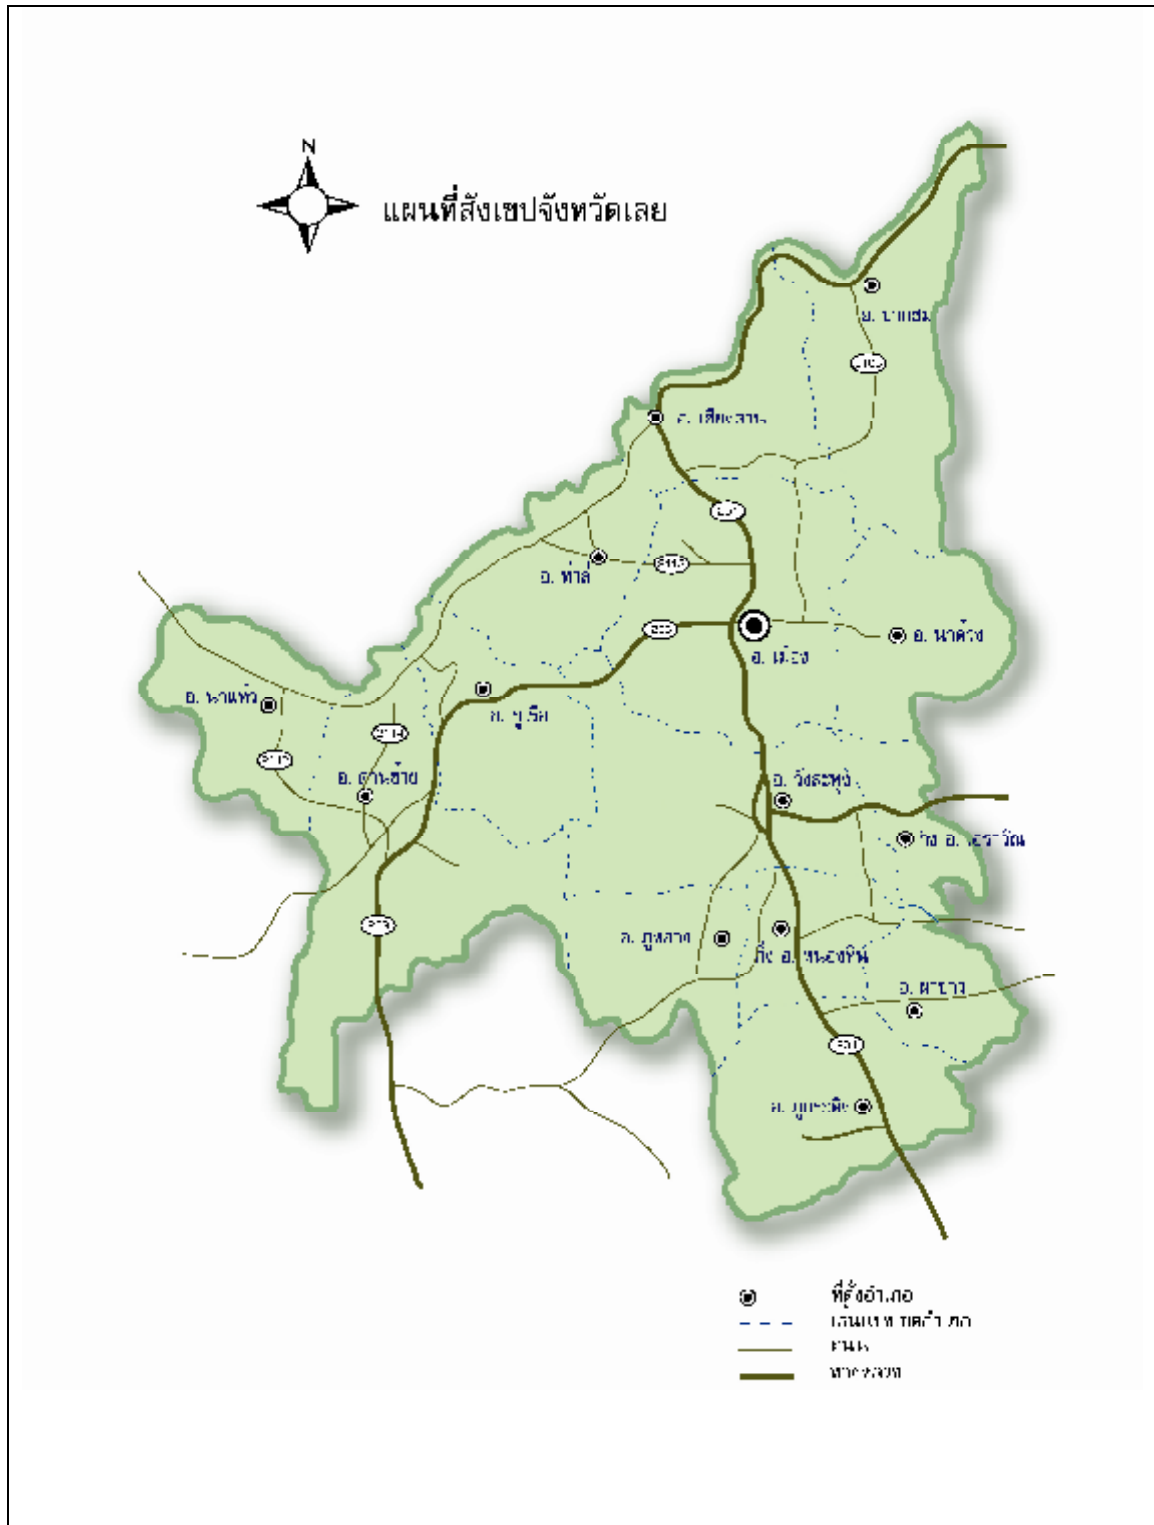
N

แผนที่สังเขปจังหวัดเลย

อ. ปากชม

อ. เชียงคาน

อ. ท่าลี่

อ. นาด้วง

อ. เมือง

อ. นาแห้ว

อ. ภูเรือ

อ. ด่านซ้าย

อ. วังสะพุง

กิ่ง อ. เอราวัณ

อ. ภูหลวง

กิ่ง อ. หนองหิน

อ. ผาขาว

อ. ภูกระดึง

ที่ตั้งอำเภอ
เส้นแบ่งเขตอำเภอ
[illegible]
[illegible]